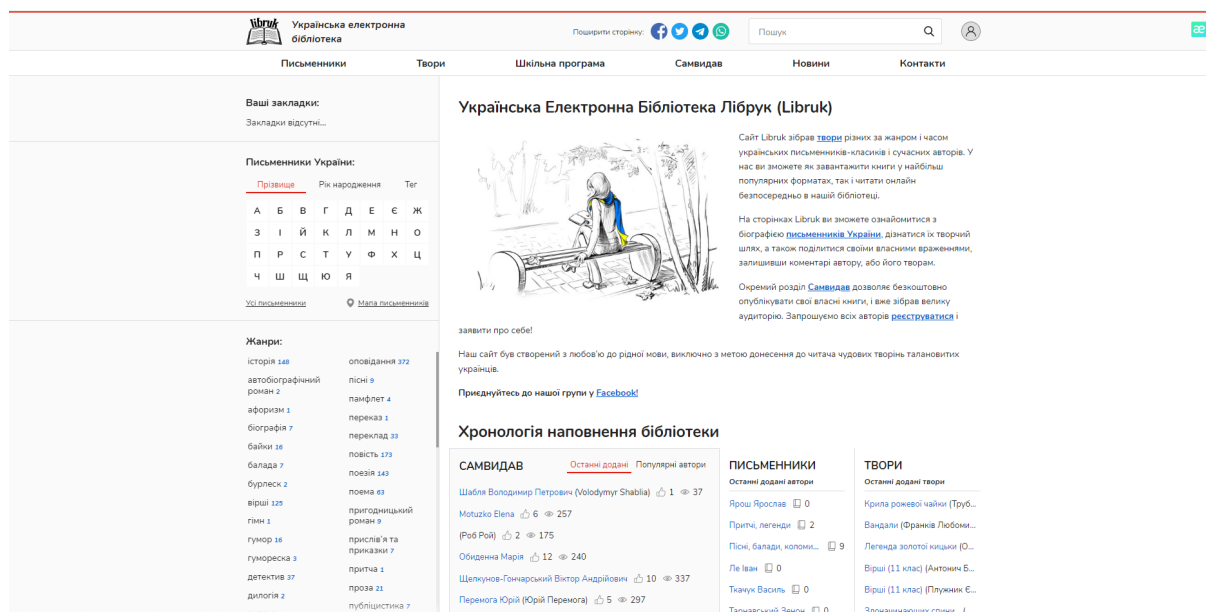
libruk Українська електронна бібліотека

Поширити сторінку:

Пошук

Письменники Твори Шкільна програма Самвидав Новини Контакти

Ваші закладки:

Закладки відсутні...

Письменники України:

Прізвище Рік народження Тег

| А | Б | В | Г | Д | Е | Є | Ж |
|---|---|---|---|---|---|---|---|
| З | І | Й | К | Л | М | Н | О |
| П | Р | С | Т | У | Ф | Х | Ц |
| Ч | Ш | Щ | Ю | Я | | | |

Усі письменники

Мапа письменників

Жанри:

історія 148
автобіографічний роман 2
афоризм 1
біографія 7
байки 16
балада 7
бурлеск 2
вірші 125
гімн 1
гумор 16
гумореска 3
детектив 37
дилогія 2

оповідання 372
пісні 9
памфлет 4
переказ 1
переклад 33
повість 173
поезія 143
поема 63
пригодницький роман 9
прислів'я та приказки 7
притча 1
проза 21
публіцистика 7

Українська Електронна Бібліотека Лібрук (Libruk)

Сайт Libruk зібрав твори різних за жанром і часом українських письменників-класиків і сучасних авторів. У нас ви зможете як завантажити книги у найбільш популярних форматах, так і читати онлайн безпосередньо в нашій бібліотеці.

На сторінках Libruk ви зможете ознайомитися з біографією письменників України, дізнатися їх творчий шлях, а також поділитися своїми власними враженнями, залишивши коментарі автору, або його творам.

Окремий розділ Самвидав дозволяє безкоштовно опублікувати свої власні книги, і вже зібрав велику аудиторію. Запрошуємо всіх авторів реєструватися і заявити про себе!

Наш сайт був створений з любов'ю до рідної мови, виключно з метою донесення до читача чудових творінь талановитих українців.

Приєднуйтесь до нашої групи у Facebook!

Хронологія наповнення бібліотеки

САМВИДАВ Останні додані Популярні автори

Шабля Володимир Петрович (Volodymyr Shablia) 1 37
Motuzko Elena 6 257
(Роб Рой) 2 175
Обиденна Марія 12 240
Щелкунов-Гончарський Віктор Андрійович 10 337
Перемога Юрій (Юрій Перемога) 5 297

ПИСЬМЕННИКИ
Останні додані автори

Ярош Ярослав 0
Притчі, легенди 2
Пісні, балади, коломи... 9
Ле Іван 0
Ткачук Василь 0
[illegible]

ТВОРИ
Останні додані твори

Крила рожевої чайки (Труб...
Вандали (Франків Любоми...
Легенда золотої кицьки (О...
Вірші (11 клас) (Антонич Б...
Вірші (11 клас) (Плужник Є...
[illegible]